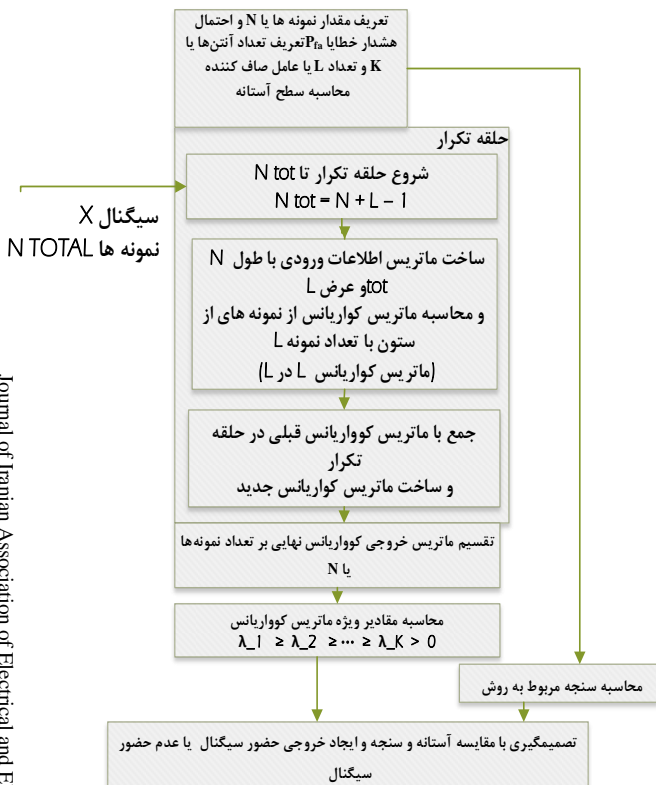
تعریف مقدار نمونه ها یا N و احتمال هشدار خطایا $P_{fa}$تعریف تعداد آنتن‌ها یا K و تعداد L یا عامل صاف کننده محاسبه سطح آستانه

حلقه تکرار

شروع حلقه تکرار تا N tot
N tot = N + L – 1

ساخت ماتریس اطلاعات ورودی با طول N totو عرض L
و محاسبه ماتریس کواریانس از نمونه های از ستون با تعداد نمونه L
(ماتریس کواریانس L در L)

جمع با ماتریس کوواریانس قبلی در حلقه تکرار
و ساخت ماتریس کواریانس جدید

تقسیم ماتریس خروجی کوواریانس نهایی بر تعداد نمونه‌ها یا N

محاسبه مقادیر ویژه ماتریس کوواریانس
λ_1 ≥ λ_2 ≥ ⋯ ≥ λ_K > 0

محاسبه سنجه مربوط به روش

تصمیمگیری با مقایسه آستانه و سنجه و ایجاد خروجی حضور سیگنال یا عدم حضور سیگنال

سیگنال X
نمونه ها N TOTAL

Journal of Iranian Association of Electrical and E